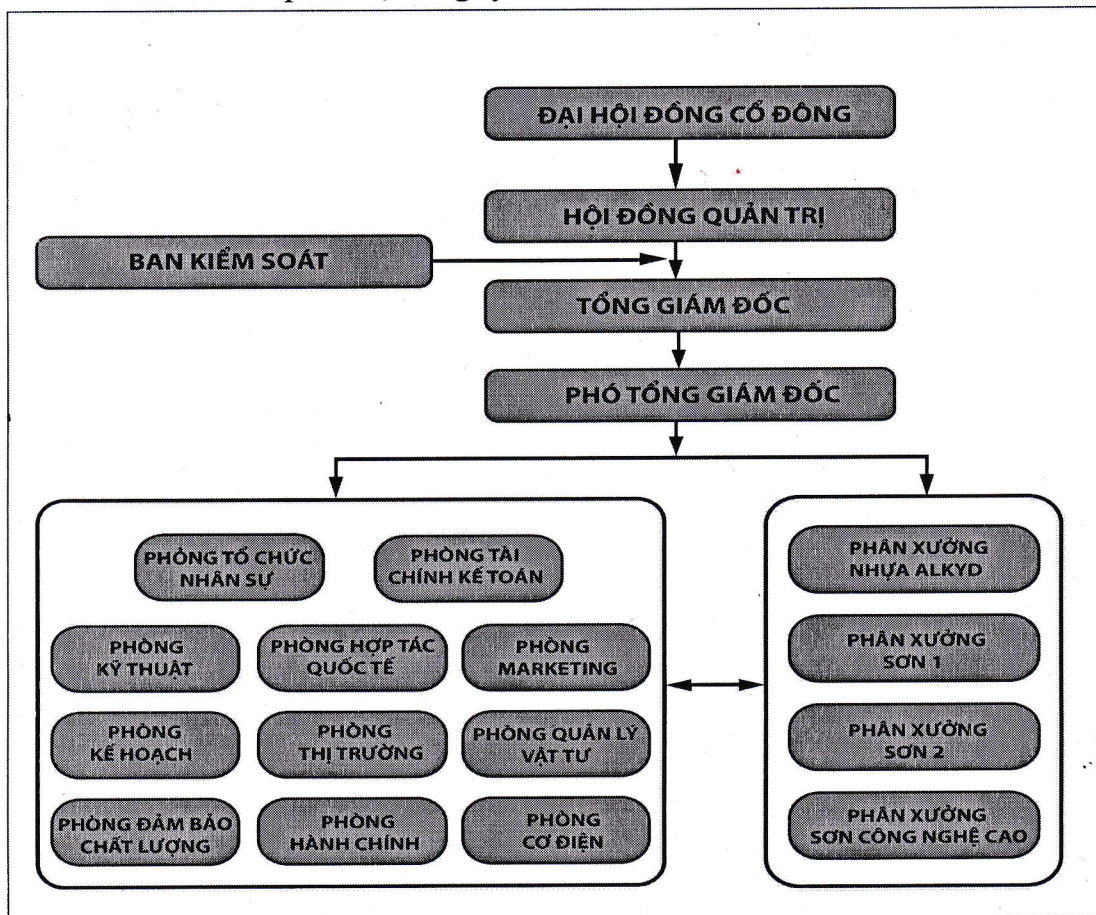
ĐẠI HỘI ĐỒNG CỔ ĐÔNG

HỘI ĐỒNG QUẢN TRỊ

BAN KIỂM SOÁT

TỔNG GIÁM ĐỐC

PHÓ TỔNG GIÁM ĐỐC

PHÒNG TỔ CHỨC NHÂN SỰ

PHÒNG TÀI CHÍNH KẾ TOÁN

PHÒNG KỸ THUẬT

PHÒNG HỢP TÁC QUỐC TẾ

PHÒNG MARKETING

PHÒNG KẾ HOẠCH

PHÒNG THỊ TRƯỜNG

PHÒNG QUẢN LÝ VẬT TƯ

PHÒNG ĐẢM BẢO CHẤT LƯỢNG

PHÒNG HÀNH CHÍNH

PHÒNG CƠ ĐIỆN

PHÂN XƯỞNG NHỰA ALKYD

PHÂN XƯỞNG SƠN 1

PHÂN XƯỞNG SƠN 2

PHÂN XƯỞNG SƠN CÔNG NGHỆ CAO